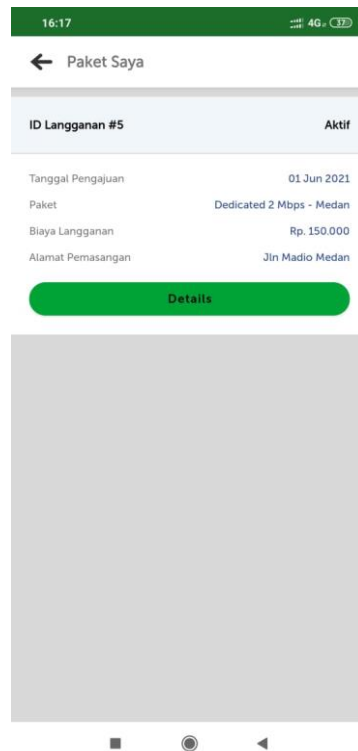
16:17

4G 37

Paket Saya

ID Langganan #5

Aktif

| Tanggal Pengajuan | 01 Jun 2021 |
|---|---|
| Paket | Dedicated 2 Mbps - Medan |
| Biaya Langganan | Rp. 150.000 |
| Alamat Pemasangan | Jln Madio Medan |

Details